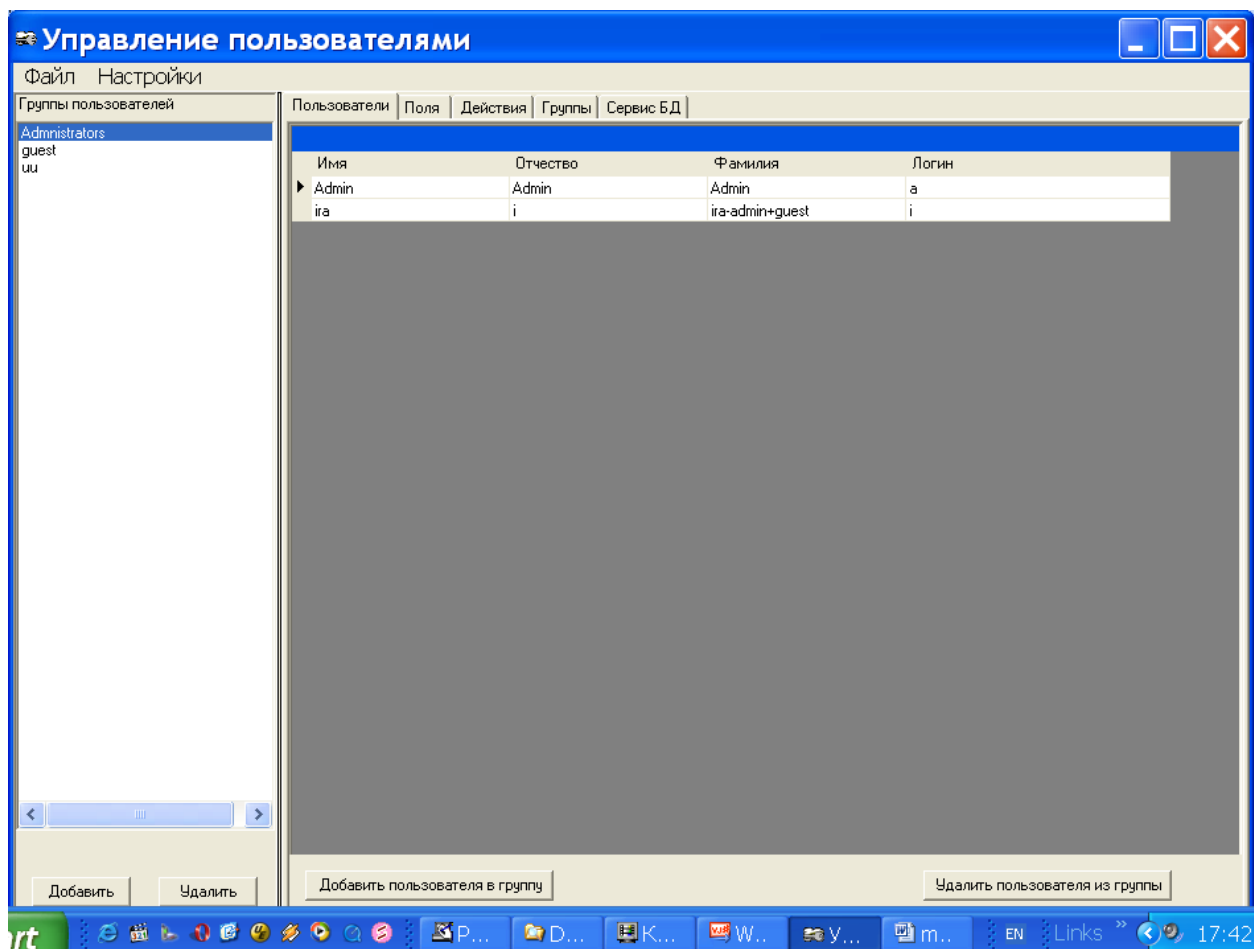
Управление пользователями

Файл Настройки

Группы пользователей

Admnistrators
guest
uu

Пользователи | Поля | Действия | Группы | Сервис БД

| Имя | Отчество | Фамилия | Логин |
|---|---|---|---|
| Admin | Admin | Admin | a |
| ira | i | ira-admin+guest | i |

Добавить Удалить

Добавить пользователя в группу

Удалить пользователя из группы

rt P... D... K... W.. У... m... EN Links » 17:42